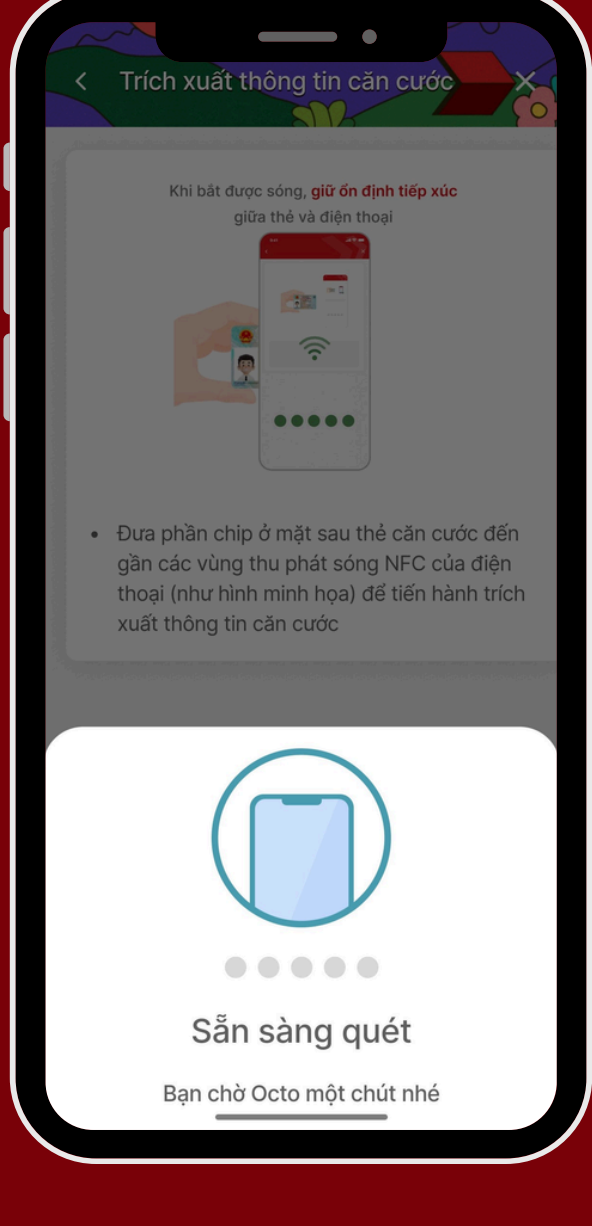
Trích xuất thông tin căn cước

Khi bắt được sóng, giữ ổn định tiếp xúc giữa thẻ và điện thoại

• Đưa phần chip ở mặt sau thẻ căn cước đến gần các vùng thu phát sóng NFC của điện thoại (như hình minh họa) để tiến hành trích xuất thông tin căn cước

Sẵn sàng quét

Bạn chờ Octo một chút nhé